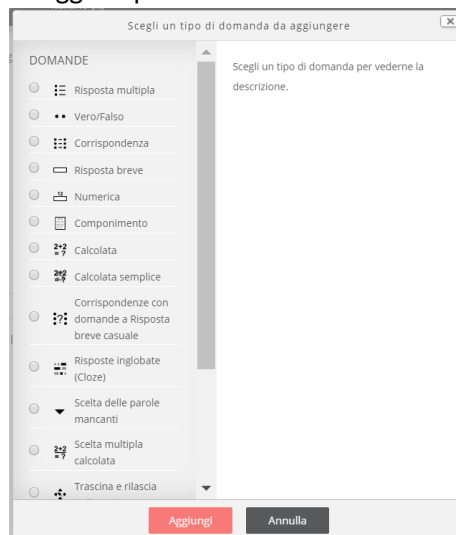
Scegli un tipo di domanda da aggiungere

DOMANDE

Risposta multipla

Vero/Falso

Corrispondenza

Risposta breve

Numerica

Componimento

Calcolata

Calcolata semplice

Corrispondenze con domande a Risposta breve casuale

Risposte inglobate (Cloze)

Scelta delle parole mancanti

Scelta multipla calcolata

Trascina e rilascia

Scegli un tipo di domanda per vederne la descrizione.

Aggiungi

Annulla